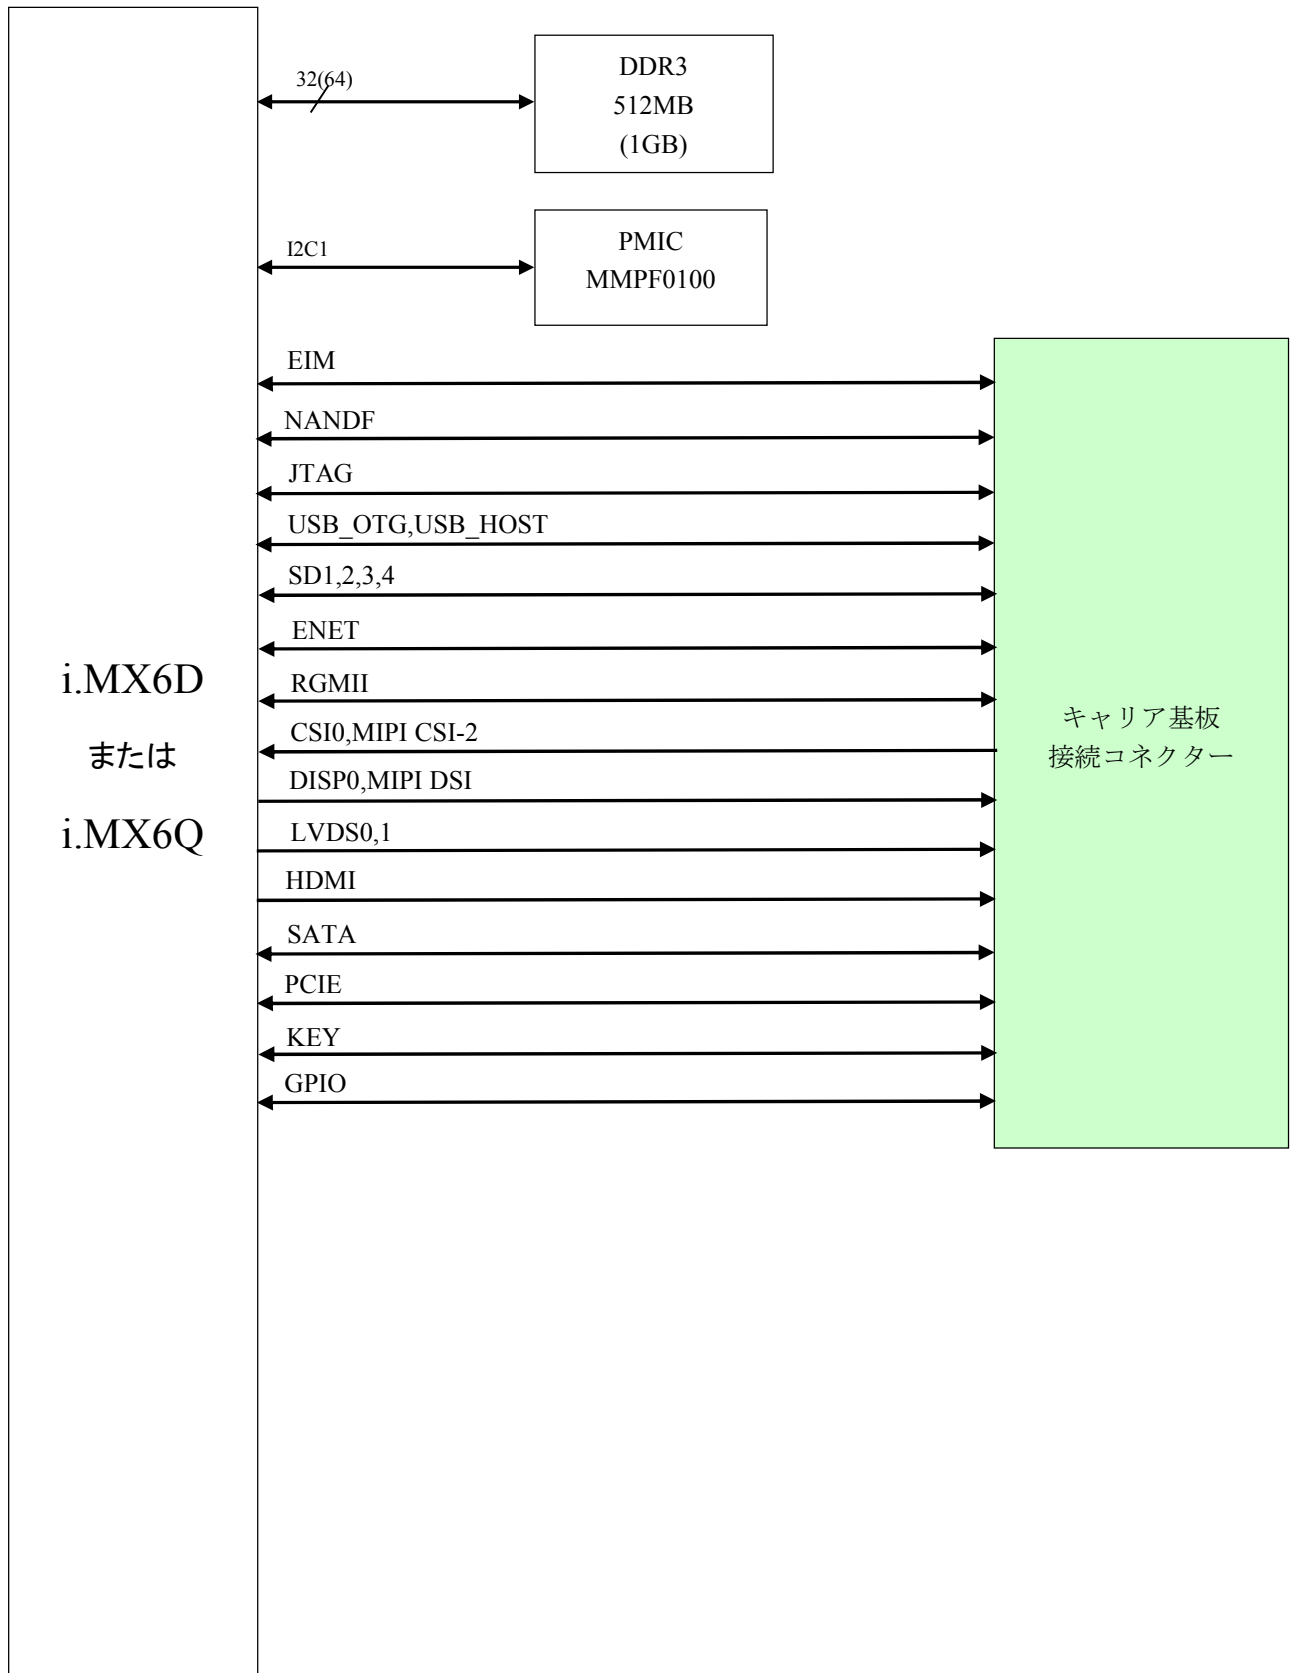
i.MX6D
または
i.MX6Q

32(64)

DDR3
512MB
(1GB)

I2C1

PMIC
MMPF0100

EIM
NANDF
JTAG
USB_OTG,USB_HOST
SD1,2,3,4
ENET
RGMII
CSI0,MIPI CSI-2
DISP0,MIPI DSI
LVDS0,1
HDMI
SATA
PCIE
KEY
GPIO

キャリア基板
接続コネクター